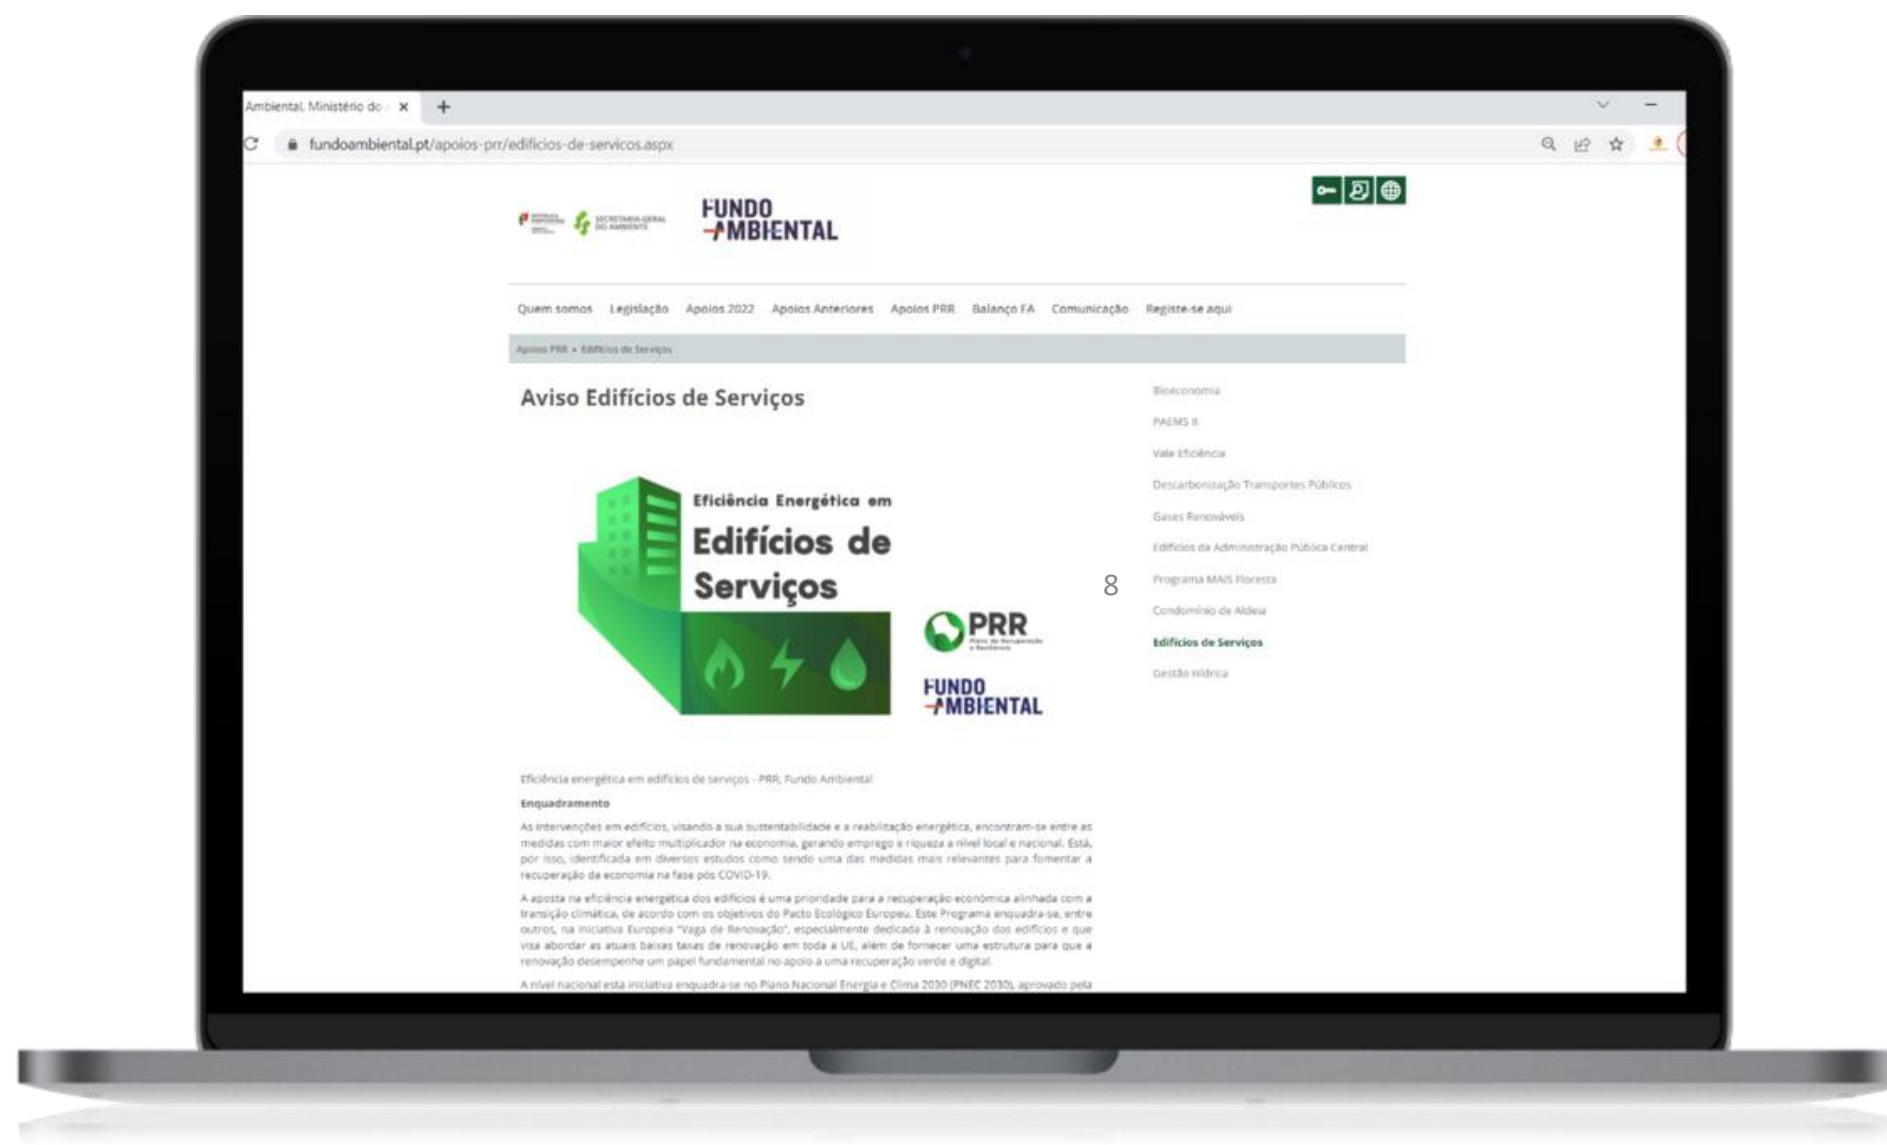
Ambiental. Ministério do ×

fundoambiental.pt/apoios-prr/edificios-de-servicos.aspx

SECRETARIA-GERAL DO AMBIENTE

FUNDO AMBIENTAL

Quem somos Legislação Apoios 2022 Apoios Anteriores Apoios PRR Balanço FA Comunicação Registe-se aqui

Apoios PRR » Edifícios de Serviços

Aviso Edifícios de Serviços

Eficiência Energética em Edifícios de Serviços

PRR

FUNDO AMBIENTAL

Bioeconomia
PAEMS II
Vale Eficiência
Descarbonização Transportes Públicos
Gases Renováveis
Edifícios da Administração Pública Central
Programa MAIS Floresta
Condomínio de Aldeia
Edifícios de Serviços
Gestão Hídrica

8

Eficiência energética em edifícios de serviços - PRR; Fundo Ambiental

Enquadramento

As intervenções em edifícios, visando a sua sustentabilidade e a reabilitação energética, encontram-se entre as medidas com maior efeito multiplicador na economia, gerando emprego e riqueza a nível local e nacional. Está, por isso, identificada em diversos estudos como sendo uma das medidas mais relevantes para fomentar a recuperação da economia na fase pós COVID-19.

A aposta na eficiência energética dos edifícios é uma prioridade para a recuperação económica alinhada com a transição climática, de acordo com os objetivos do Pacto Ecológico Europeu. Este Programa enquadra-se, entre outros, na iniciativa Europeia "Vaga de Renovação", especialmente dedicada à renovação dos edifícios e que visa abordar as atuais baixas taxas de renovação em toda a UE, além de fornecer uma estrutura para que a renovação desempenhe um papel fundamental no apoio a uma recuperação verde e digital.

A nível nacional esta iniciativa enquadra-se no Plano Nacional Energia e Clima 2030 (PNEC 2030), aprovado pela